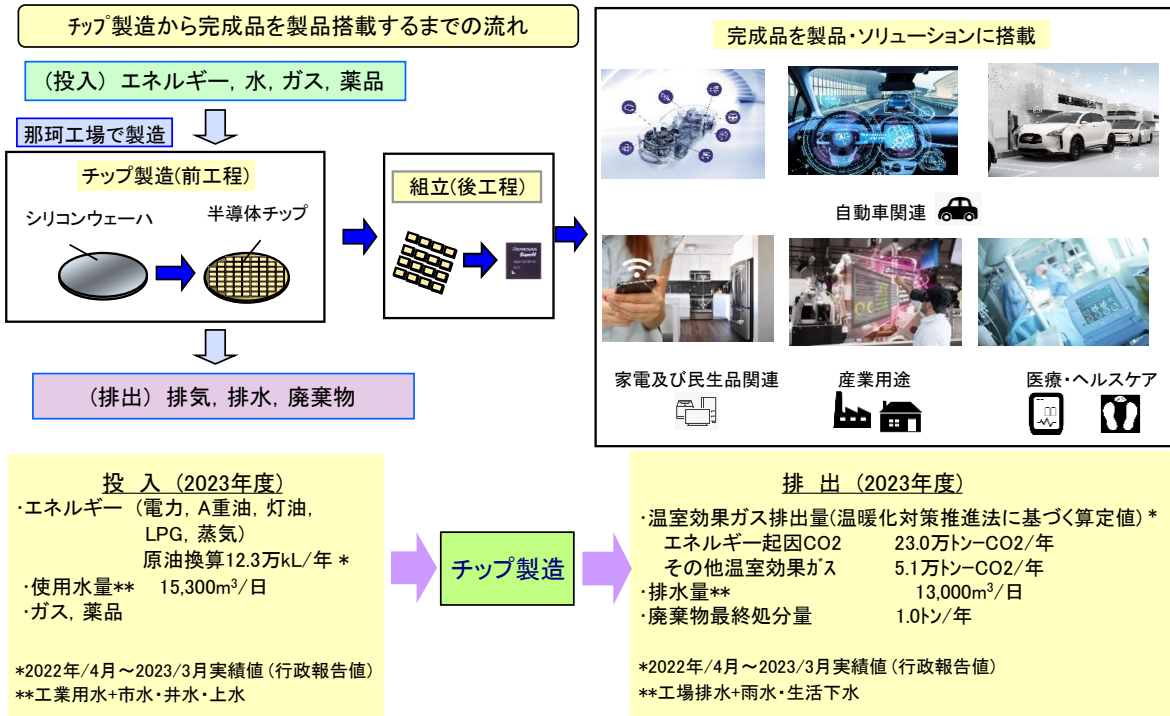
チップ製造から完成品を製品搭載するまでの流れ

（投入） エネルギー，水，ガス，薬品

那珂工場で製造

チップ製造（前工程）

シリコンウェーハ

半導体チップ

組立（後工程）

（排出） 排気，排水，廃棄物

完成品を製品・ソリューションに搭載

自動車関連

家電及び民生品関連

産業用途

医療・ヘルスケア

投　入（2023年度）
·エネルギー（電力，A重油，灯油，LPG，蒸気）
原油換算12.3万kL/年 ＊
·使用水量＊＊　15,300m$^3$/日
·ガス，薬品

＊2022年/4月～2023/3月実績値（行政報告値）
＊＊工業用水+市水・井水・上水

チップ製造

排　出（2023年度）
·温室効果ガス排出量（温暖化対策推進法に基づく算定値）＊
エネルギー起因CO2　23.0万トン-CO2/年
その他温室効果ガス　5.1万トン-CO2/年
·排水量＊＊　13,000m$^3$/日
·廃棄物最終処分量　1.0トン/年

＊2022年/4月～2023/3月実績値（行政報告値）
＊＊工場排水+雨水・生活下水